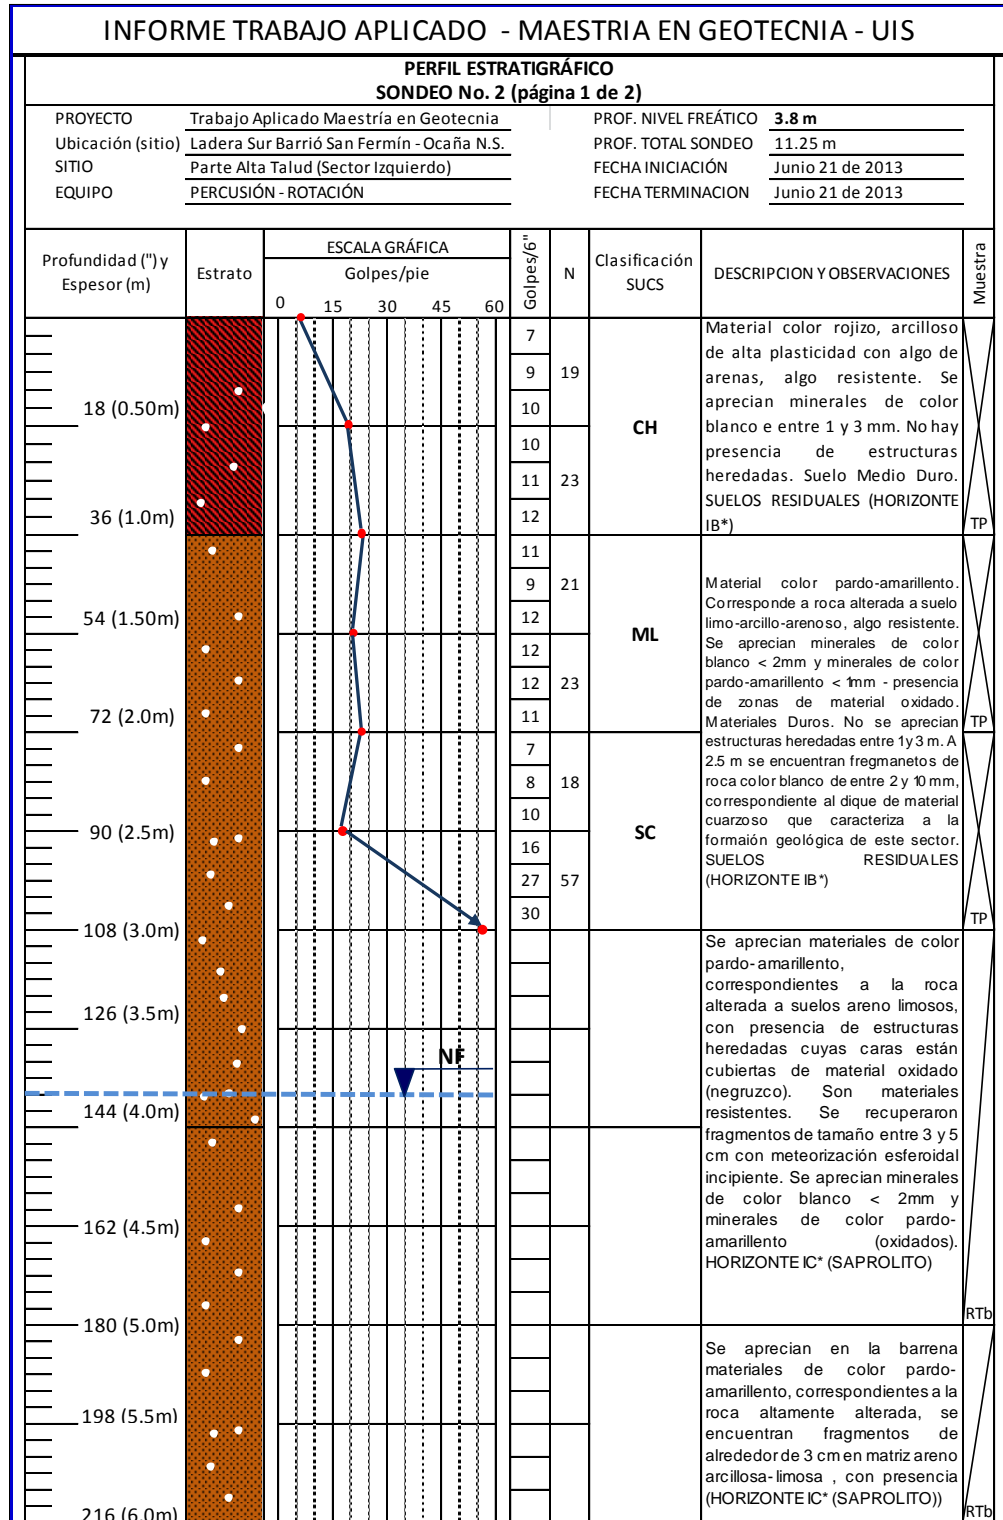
INFORME TRABAJO APLICADO - MAESTRIA EN GEOTECNIA - UIS

PERFIL ESTRATIGRÁFICO
SONDEO No. 2 (página 1 de 2)

PROYECTO Trabajo Aplicado Maestría en Geotecnia
Ubicación (sitio) Ladera Sur Barrió San Fermín - Ocaña N.S.
SITIO Parte Alta Talud (Sector Izquierdo)
EQUIPO PERCUSIÓN - ROTACIÓN

PROF. NIVEL FREÁTICO 3.8 m
PROF. TOTAL SONDEO 11.25 m
FECHA INICIACIÓN Junio 21 de 2013
FECHA TERMINACION Junio 21 de 2013

| Profundidad (") y Espesor (m) | Estrato | ESCALA GRÁFICA Golpes/pie 0 15 30 45 60 | Golpes/6" | N | Clasificación SUCS | DESCRIPCION Y OBSERVACIONES | Muestra |
|---|---|---|---|---|---|---|---|
| 18 (0.50m) | | | 7, 9, 10 | 19 | CH | Material color rojizo, arcilloso de alta plasticidad con algo de arenas, algo resistente. Se aprecian minerales de color blanco e entre 1 y 3 mm. No hay presencia de estructuras heredadas. Suelo Medio Duro. SUELOS RESIDUALES (HORIZONTE IB*) | |
| 36 (1.0m) | | | 10, 11, 12 | 23 | | | TP |
| 54 (1.50m) | | | 11, 9, 12 | 21 | ML | Material color pardo-amarillento. Corresponde a roca alterada a suelo limo-arcillo-arenoso, algo resistente. Se aprecian minerales de color blanco < 2mm y minerales de color pardo-amarillento < 1mm - presencia de zonas de material oxidado. Materiales Duros. No se aprecian estructuras heredadas entre 1 y 3 m. A 2.5 m se encuentran fregmanetos de roca color blanco de entre 2 y 10 mm, correspondiente al dique de material cuarzoso que caracteriza a la formación geológica de este sector. SUELOS RESIDUALES (HORIZONTE IB*) | |
| 72 (2.0m) | | | 12, 12, 11 | 23 | | | TP |
| 90 (2.5m) | | | 7, 8, 10 | 18 | SC | | |
| | | | 16, 27, 30 | 57 | | | TP |
| 108 (3.0m) | | | | | | Se aprecian materiales de color pardo-amarillento, correspondientes a la roca alterada a suelos areno limosos, con presencia de estructuras heredadas cuyas caras están cubiertas de material oxidado (negruzco). Son materiales resistentes. Se recuperaron fragmentos de tamaño entre 3 y 5 cm con meteorización esferoidal incipiente. Se aprecian minerales de color blanco < 2mm y minerales de color pardo-amarillento (oxidados). HORIZONTE IC* (SAPROLITO) | |
| 126 (3.5m) | | NF | | | | | |
| 144 (4.0m) | | | | | | | |
| 162 (4.5m) | | | | | | | |
| 180 (5.0m) | | | | | | | RTb |
| 198 (5.5m) | | | | | | Se aprecian en la barrena materiales de color pardo-amarillento, correspondientes a la roca altamente alterada, se encuentran fragmentos de alrededor de 3 cm en matriz areno arcillosa- limosa , con presencia (HORIZONTE IC* (SAPROLITO)) | |
| 216 (6.0m) | | | | | | | RTb |